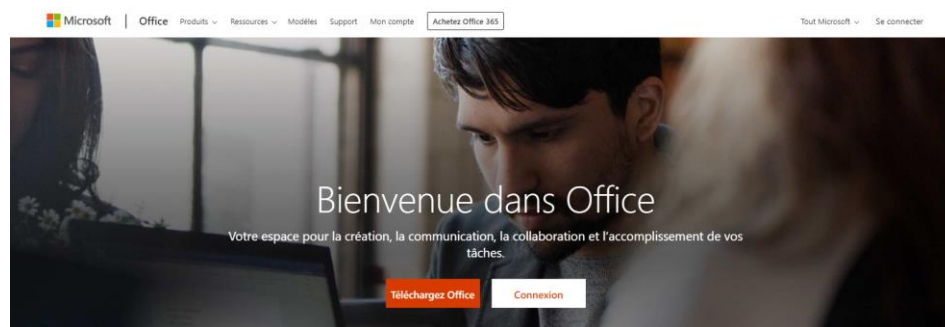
Microsoft | Office Produits ⌄ Ressources ⌄ Modèles Support Mon compte Achetez Office 365 Tout Microsoft ⌄ Se connecter

Bienvenue dans Office

Votre espace pour la création, la communication, la collaboration et l'accomplissement de vos tâches.

Téléchargez Office Connexion